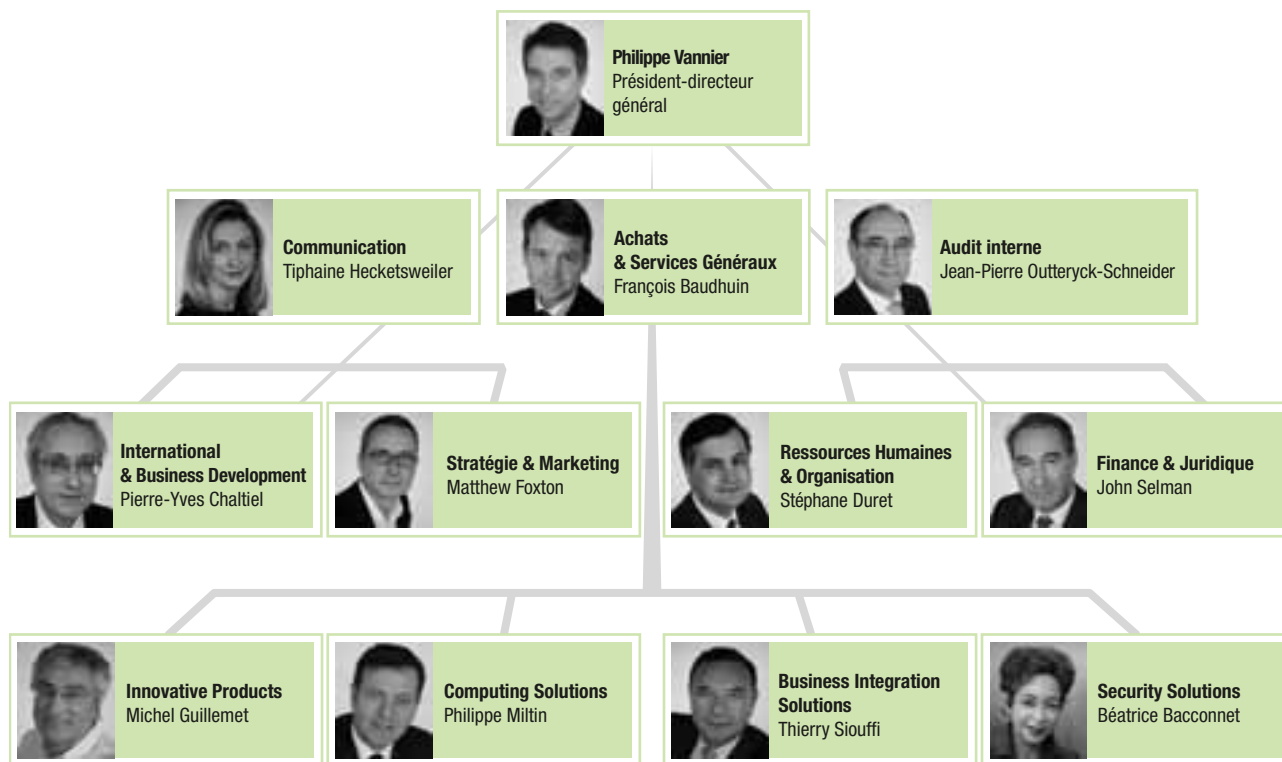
Philippe Vannier
Président-directeur général

Communication
Tiphaine Hecketsweiler

Achats & Services Généraux
François Baudhuin

Audit interne
Jean-Pierre Outteryck-Schneider

International & Business Development
Pierre-Yves Chaltiel

Stratégie & Marketing
Matthew Foxton

Ressources Humaines & Organisation
Stéphane Duret

Finance & Juridique
John Selman

Innovative Products
Michel Guillemet

Computing Solutions
Philippe Miltin

Business Integration Solutions
Thierry Siouffi

Security Solutions
Béatrice Bacconnet